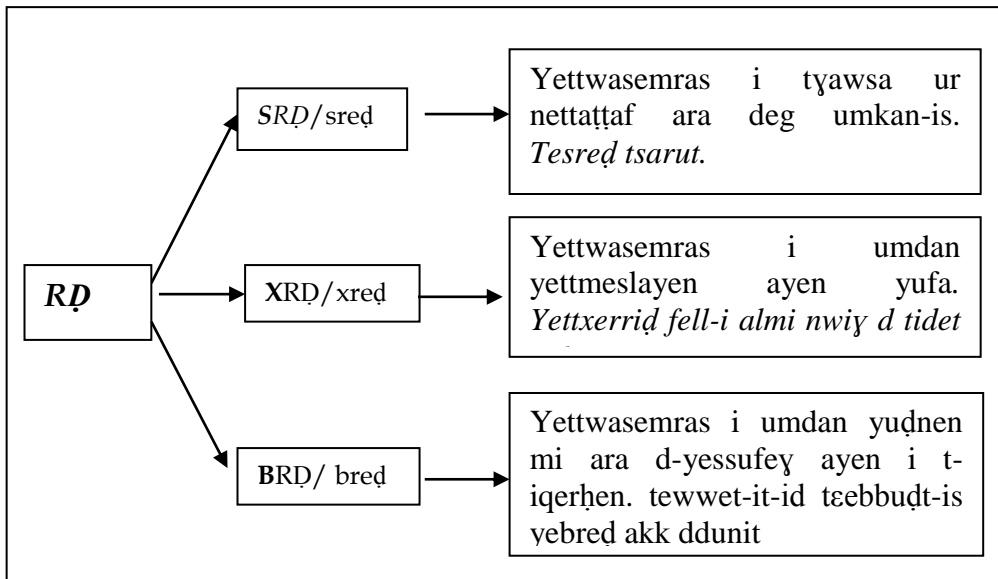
*RḌ*

*S*RḌ/sreḍ

Yettwasemras i tɣawsa ur nettaṭṭaf ara deg umkan-is. *Tesreḍ tsarut.*

**X**RḌ/xreḍ

Yettwasemras i umdan yettmeslayen ayen yufa. *Yettxerriḍ fell-i almi nwiɣ d tidet* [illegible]

**B**RḌ/ breḍ

Yettwasemras i umdan yuḍnen mi ara d-yessufeɣ ayen i t-iqerḥen. tewwet-it-id tɛebbuḍt-is yebreḍ akk ddunit